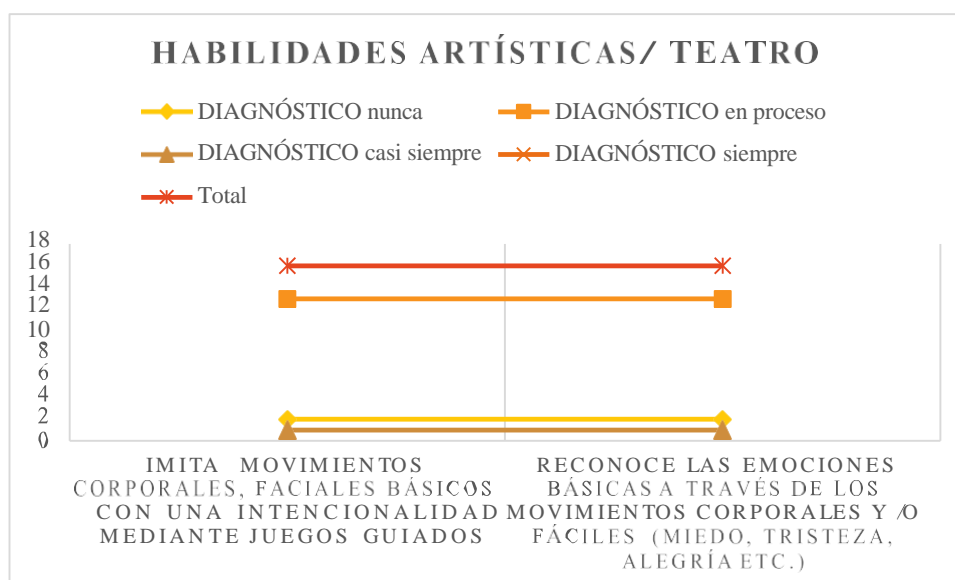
HABILIDADES ARTÍSTICAS/ TEATRO

DIAGNÓSTICO nunca
DIAGNÓSTICO en proceso
DIAGNÓSTICO casi siempre
DIAGNÓSTICO siempre
Total

18
16
14
12
10
8
6
4
2
0

IMITA MOVIMIENTOS CORPORALES, FACIALES BÁSICOS CON UNA INTENCIONALIDAD MEDIANTE JUEGOS GUIADOS

RECONOCE LAS EMOCIONES BÁSICAS A TRAVÉS DE LOS MOVIMIENTOS CORPORALES Y /O FÁCILES (MIEDO, TRISTEZA, ALEGRÍA ETC.)